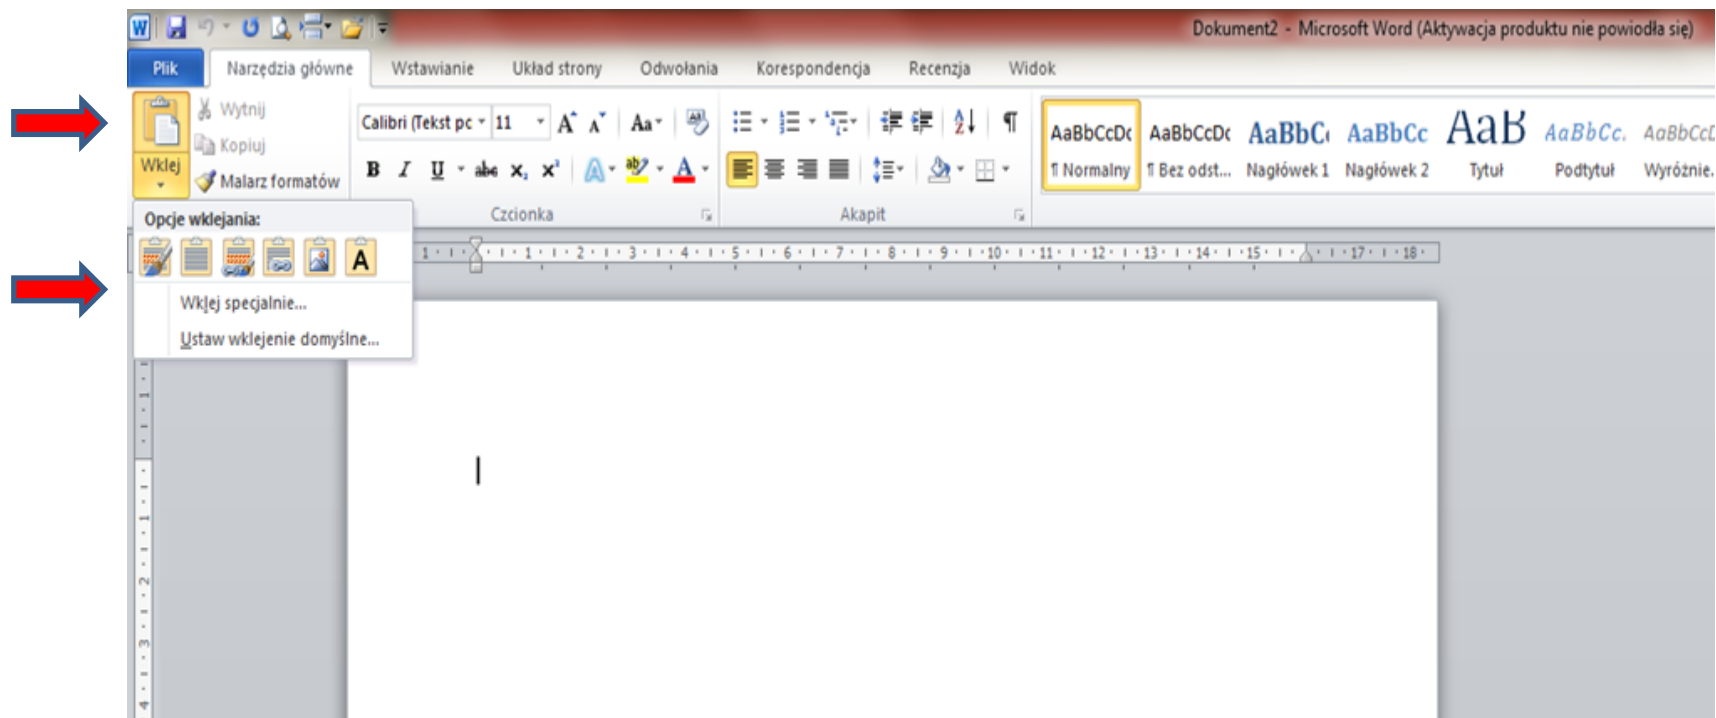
Dokument2 - Microsoft Word (Aktywacja produktu nie powiodła się)

Plik | Narzędzia główne | Wstawianie | Układ strony | Odwołania | Korespondencja | Recenzja | Widok

Wytnij
Kopiuj
Wklej
Malarz formatów

Calibri (Tekst pc | 11

B I U abe $x_2$ $x^2$

Czcionka

Akapit

AaBbCcDc ¶ Normalny
AaBbCcDc ¶ Bez odst...
AaBbC Nagłówek 1
AaBbCc Nagłówek 2
AaB Tytuł
AaBbCc. Podtytuł
AaBbCcD Wyróżnie...

Opcje wklejania:
A
Wklej specjalnie...
Ustaw wklejenie domyślne...

1 · 1 · 2 · 3 · 4 · 5 · 6 · 7 · 8 · 9 · 10 · 11 · 12 · 13 · 14 · 15 · 17 · 18

1 2 3 4